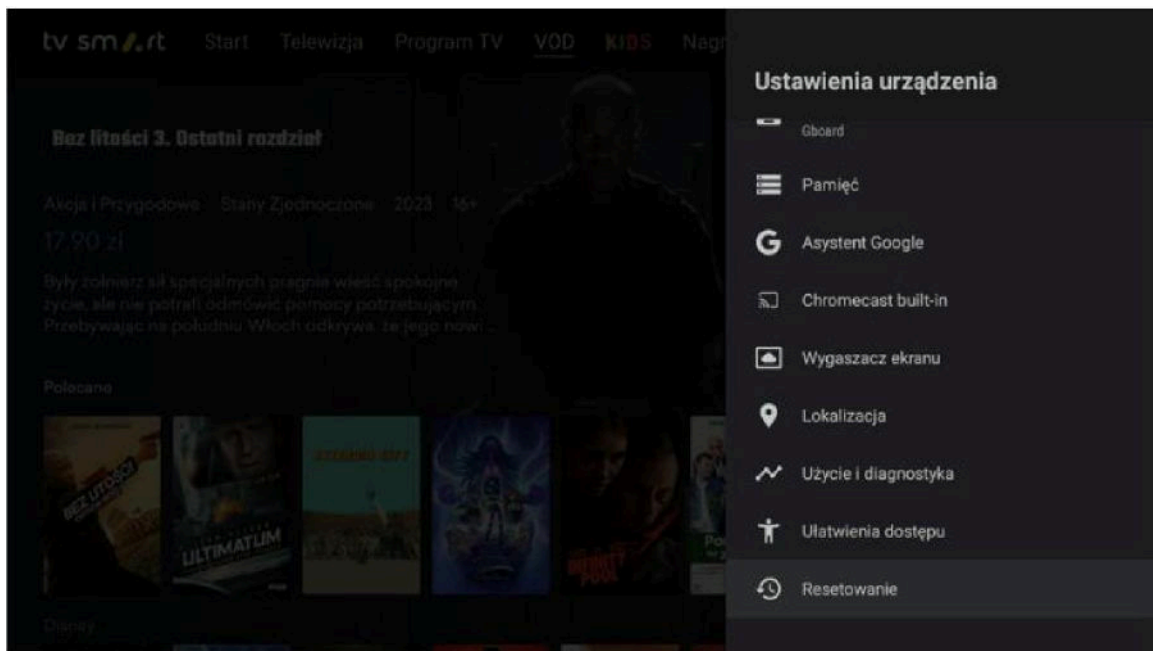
tv sm✓rt Start Telewizja Program TV VOD KIDS Nagr

Bez litości 3. Ostatni rozdział

Akcja i Przygodowe Stany Zjednoczone 2023 16+

17,90 zł

Były żołnierz sił specjalnych pragnie wieść spokojne życie, ale nie potrafi odmówić pomocy potrzebującym. Przebywając na południu Włoch odkrywa, że jego nowi...

Polecane

BEZ LITOŚCI

ULTIMATUM

INFINITY POOL

Disney

Ustawienia urządzenia

Gboard

Pamięć

Asystent Google

Chromecast built-in

Wygaszacz ekranu

Lokalizacja

Użycie i diagnostyka

Ułatwienia dostępu

Resetowanie